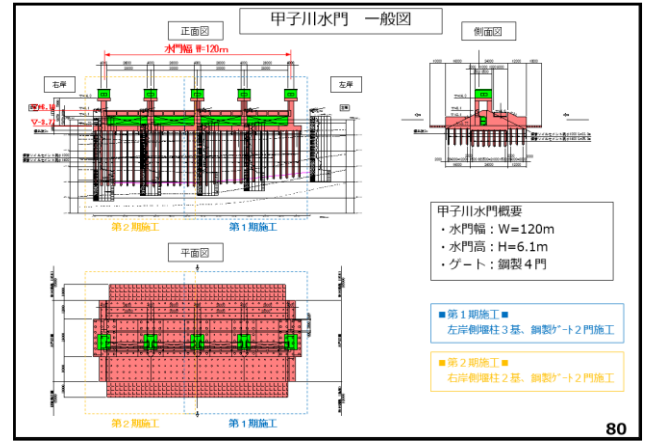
甲子川水門　一般図

正面図

水門幅 W=120m

右岸

左岸

第２期施工

第１期施工

側面図

甲子川水門概要
・水門幅：W=120m
・水門高：H=6.1m
・ゲート：鋼製４門

平面図

■第１期施工■
左岸側堰柱３基、鋼製ゲート２門施工

■第２期施工■
右岸側堰柱２基、鋼製ゲート２門施工

第２期施工

第１期施工

80